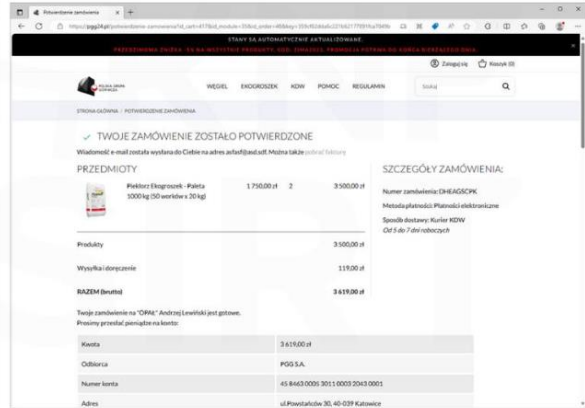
Potwierdzenie zamówienia

https://pgg24.pl/potwierdzenie-zamowienia?id_cart=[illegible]

STANY SĄ AUTOMATYCZNIE AKTUALIZOWANE.
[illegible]

Zaloguj się Koszyk (0)

WĘGIEL EKOGROSZEK KDW POMOC REGULAMIN

Szukaj

STRONA GŁÓWNA / POTWIERDZENIE ZAMÓWIENIA

✓ TWOJE ZAMÓWIENIE ZOSTAŁO POTWIERDZONE

Wiadomość e-mail została wysłana do Ciebie na adres asfasf@asd.sdf. Można także pobrać fakturę

PRZEDMIOTY

| | | | |
|---|---|---|---|
| Piekłorz Ekogroszek - Paleta 1000 kg (50 worków x 20 kg) | 1 750,00 zł | 2 | 3 500,00 zł |
| Produkty | | | 3 500,00 zł |
| Wysyłka i doręczenie | | | 119,00 zł |
| RAZEM (brutto) | | | 3 619,00 zł |

SZCZEGÓŁY ZAMÓWIENIA:

Numer zamówienia: DHEAGSCPK

Metoda płatności: Płatności elektroniczne

Sposób dostawy: Kurier KDW
Od 5 do 7 dni roboczych

Twoje zamówienie na "OPAŁ" Andrzej Lewiński jest gotowe.
Prosimy przesłać pieniądze na konto:

| | |
|---|---|
| Kwota | 3 619,00 zł |
| Odbiorca | PGG S.A. |
| Numer konta | 45 8463 0005 3011 0003 2043 0001 |
| Adres | ul.Powstańców 30, 40-039 Katowice |